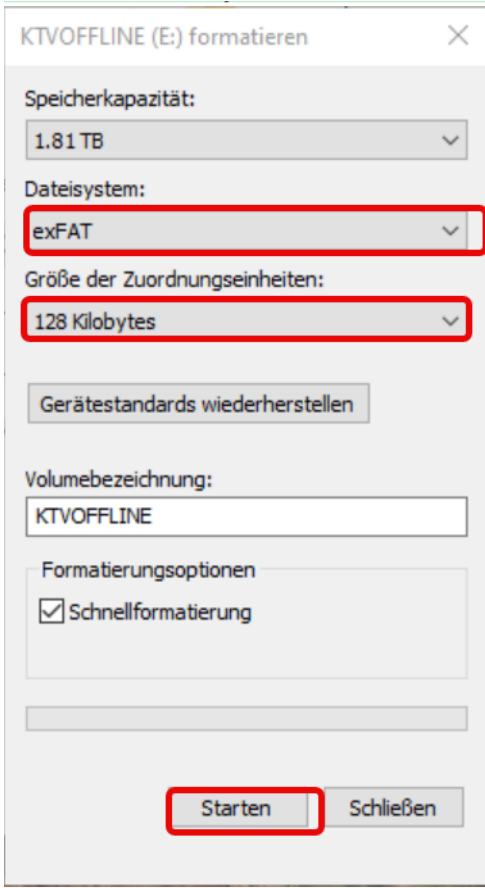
KTVOFFLINE (E:) formatieren

Speicherkapazität:

1.81 TB

Dateisystem:

exFAT

Größe der Zuordnungseinheiten:

128 Kilobytes

Gerätestandards wiederherstellen

Volumebezeichnung:

KTVOFFLINE

Formatierungsoptionen

Schnellformatierung

Starten

Schließen